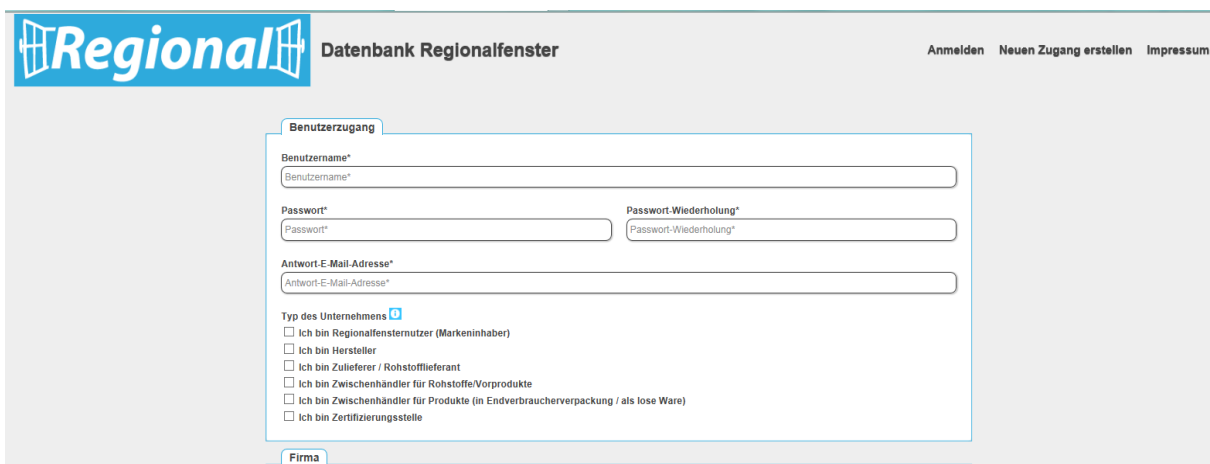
Regional

Datenbank Regionalfenster

Anmelden Neuen Zugang erstellen Impressum

Benutzerzugang

Benutzername*

Benutzername*

Passwort*

Passwort*

Passwort-Wiederholung*

Passwort-Wiederholung*

Antwort-E-Mail-Adresse*

Antwort-E-Mail-Adresse*

Typ des Unternehmens

Ich bin Regionalfensternutzer (Markeninhaber)

Ich bin Hersteller

Ich bin Zulieferer / Rohstofflieferant

Ich bin Zwischenhändler für Rohstoffe/Vorprodukte

Ich bin Zwischenhändler für Produkte (in Endverbraucherverpackung / als lose Ware)

Ich bin Zertifizierungsstelle

Firma